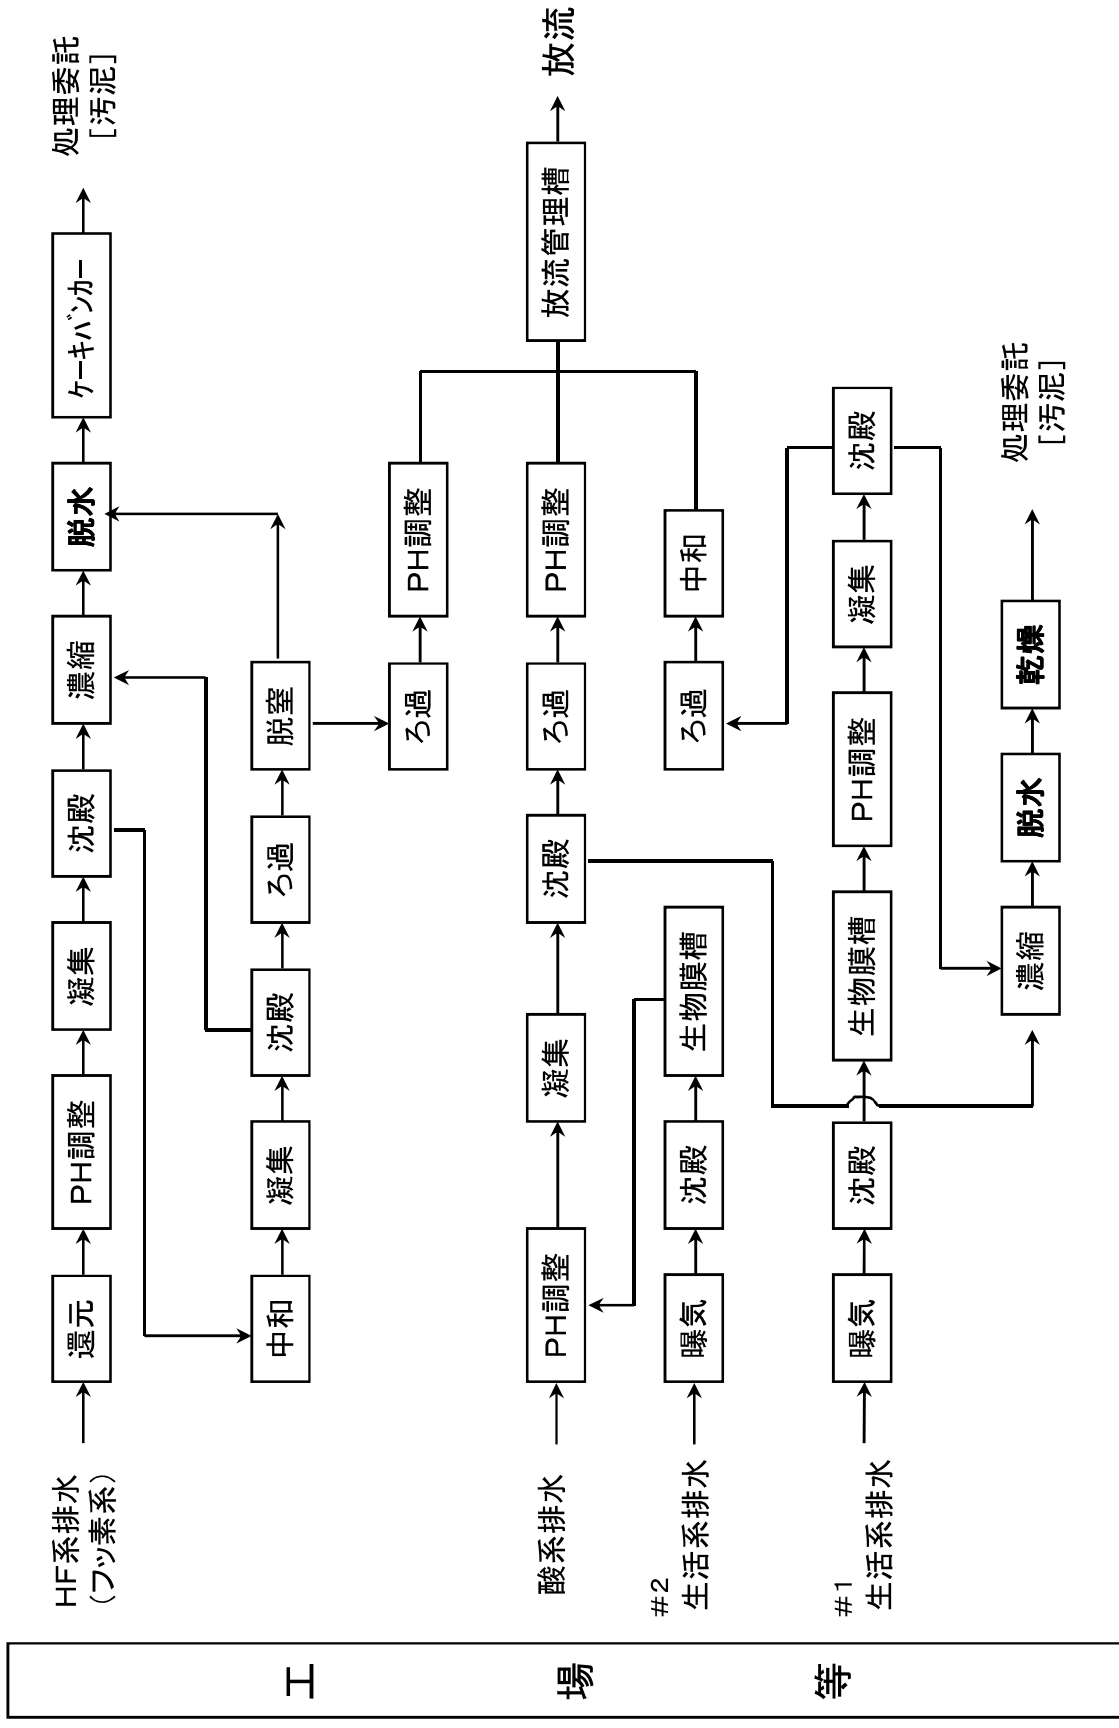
工 場 等

HF系排水
(フッ素系)

還元
PH調整
凝集
沈殿
濃縮
脱水
ケーキバンカー
処理委託
[汚泥]

中和
凝集
沈殿
ろ過
脱窒
ろ過
PH調整

酸系排水
PH調整
凝集
沈殿
ろ過
PH調整
放流管理槽
放流

#2
生活系排水
曝気
沈殿
生物膜槽
ろ過
中和

#1
生活系排水
曝気
沈殿
生物膜槽
PH調整
凝集
沈殿

濃縮
脱水
乾燥
処理委託
[汚泥]